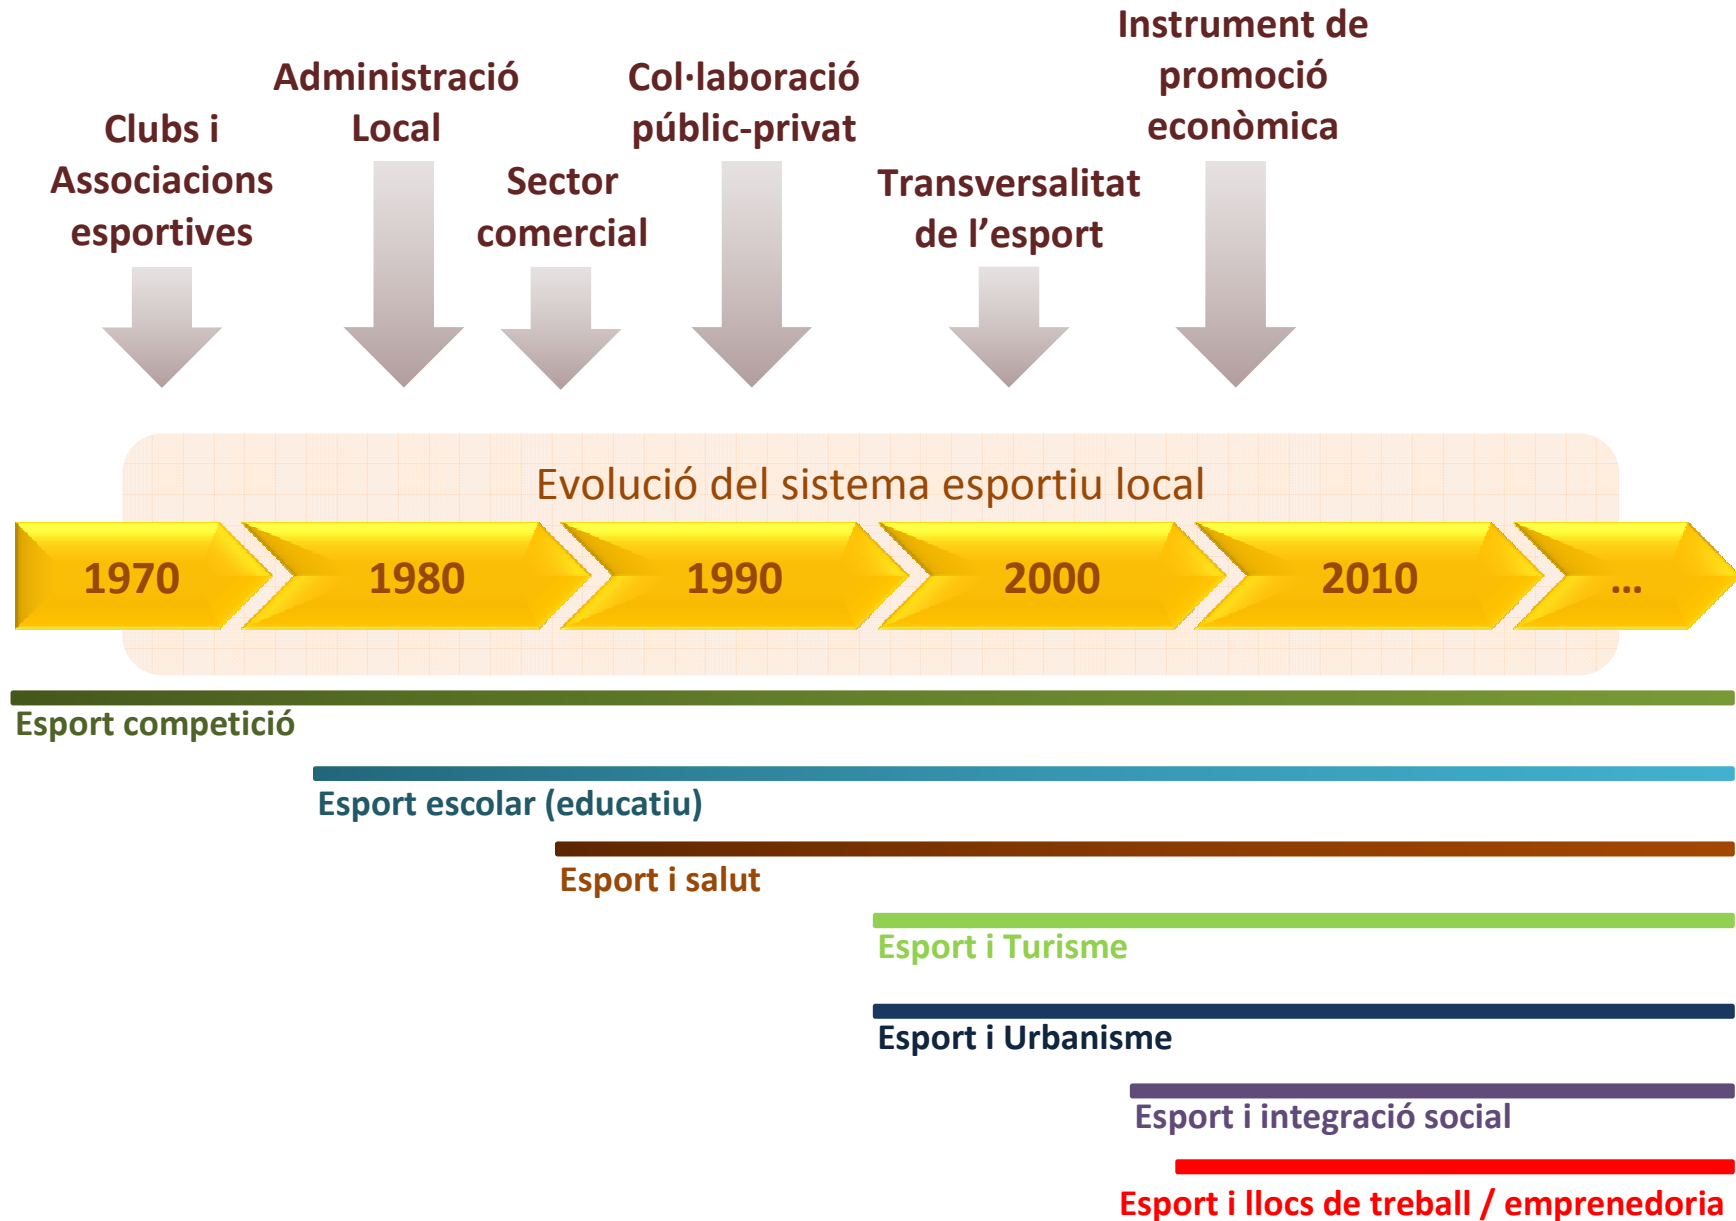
Clubs i Associacions esportives

Administració Local

Sector comercial

Col·laboració públic-privat

Transversalitat de l'esport

Instrument de promoció econòmica

Evolució del sistema esportiu local

1970

1980

1990

2000

2010

...

Esport competició

Esport escolar (educatiu)

Esport i salut

Esport i Turisme

Esport i Urbanisme

Esport i integració social

Esport i llocs de treball / emprenedoria